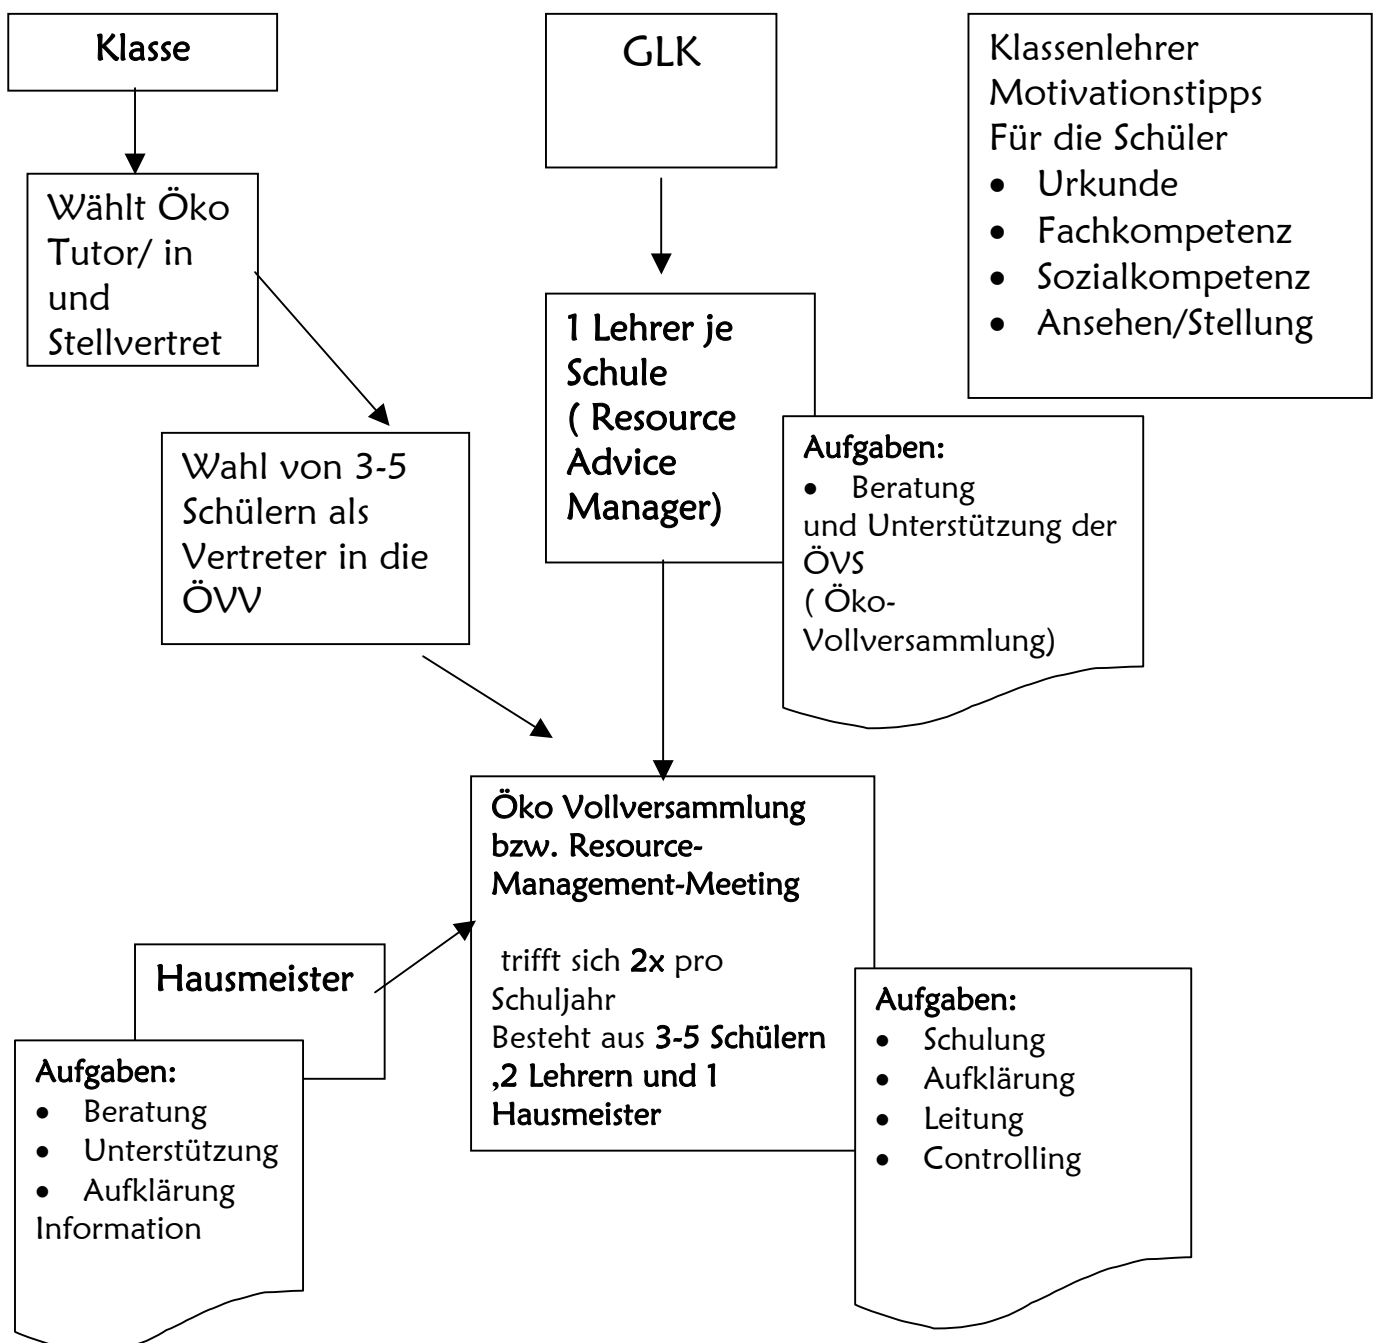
Klasse

Wählt Öko Tutor/ in und Stellvertret

Wahl von 3-5 Schülern als Vertreter in die ÖVV

GLK

1 Lehrer je Schule ( Resource Advice Manager)

Aufgaben:
- Beratung
und Unterstützung der ÖVS ( Öko-Vollversammlung)

Klassenlehrer Motivationstipps Für die Schüler
- Urkunde
- Fachkompetenz
- Sozialkompetenz
- Ansehen/Stellung

Öko Vollversammlung bzw. Resource-Management-Meeting

trifft sich 2x pro Schuljahr
Besteht aus 3-5 Schülern ,2 Lehrern und 1 Hausmeister

Hausmeister

Aufgaben:
- Beratung
- Unterstützung
- Aufklärung
Information

Aufgaben:
- Schulung
- Aufklärung
- Leitung
- Controlling